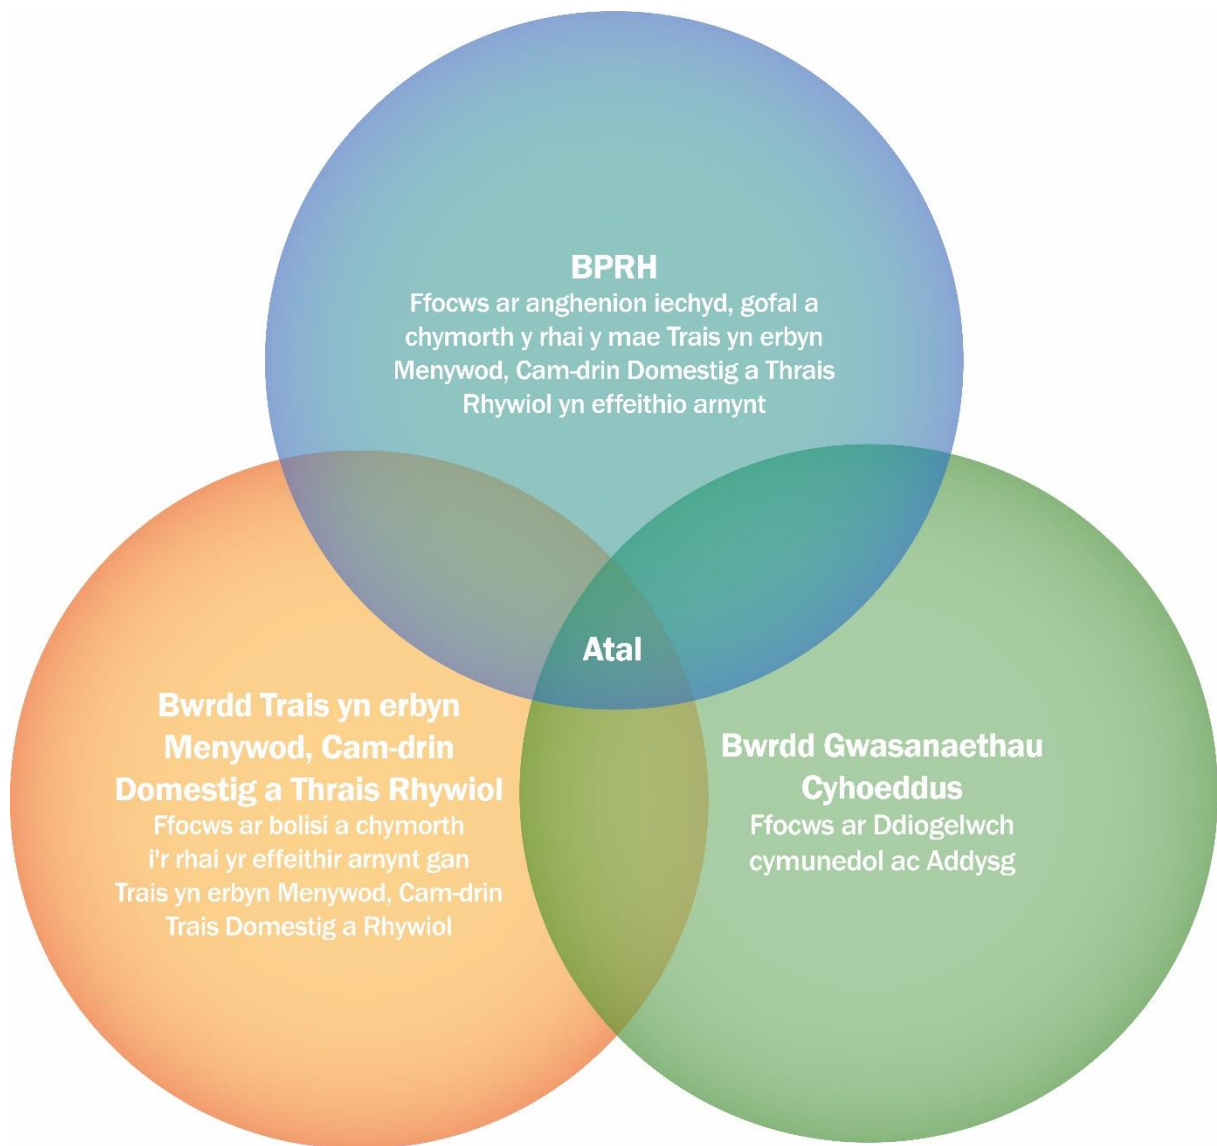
BPRH
Ffocws ar anghenion iechyd, gofal a chymorth y rhai y mae Trais yn erbyn Menywod, Cam-drin Domestig a Thrais Rhywiol yn effeithio arnynt

Atal

Bwrdd Trais yn erbyn Menywod, Cam-drin Domestig a Thrais Rhywiol
Ffocws ar bolisi a chymorth i'r rhai yr effeithir arnynt gan Trais yn erbyn Menywod, Cam-drin Trais Domestig a Rhywiol

Bwrdd Gwasanaethau Cyhoeddus
Ffocws ar Ddiogelwch cymunedol ac Addysg